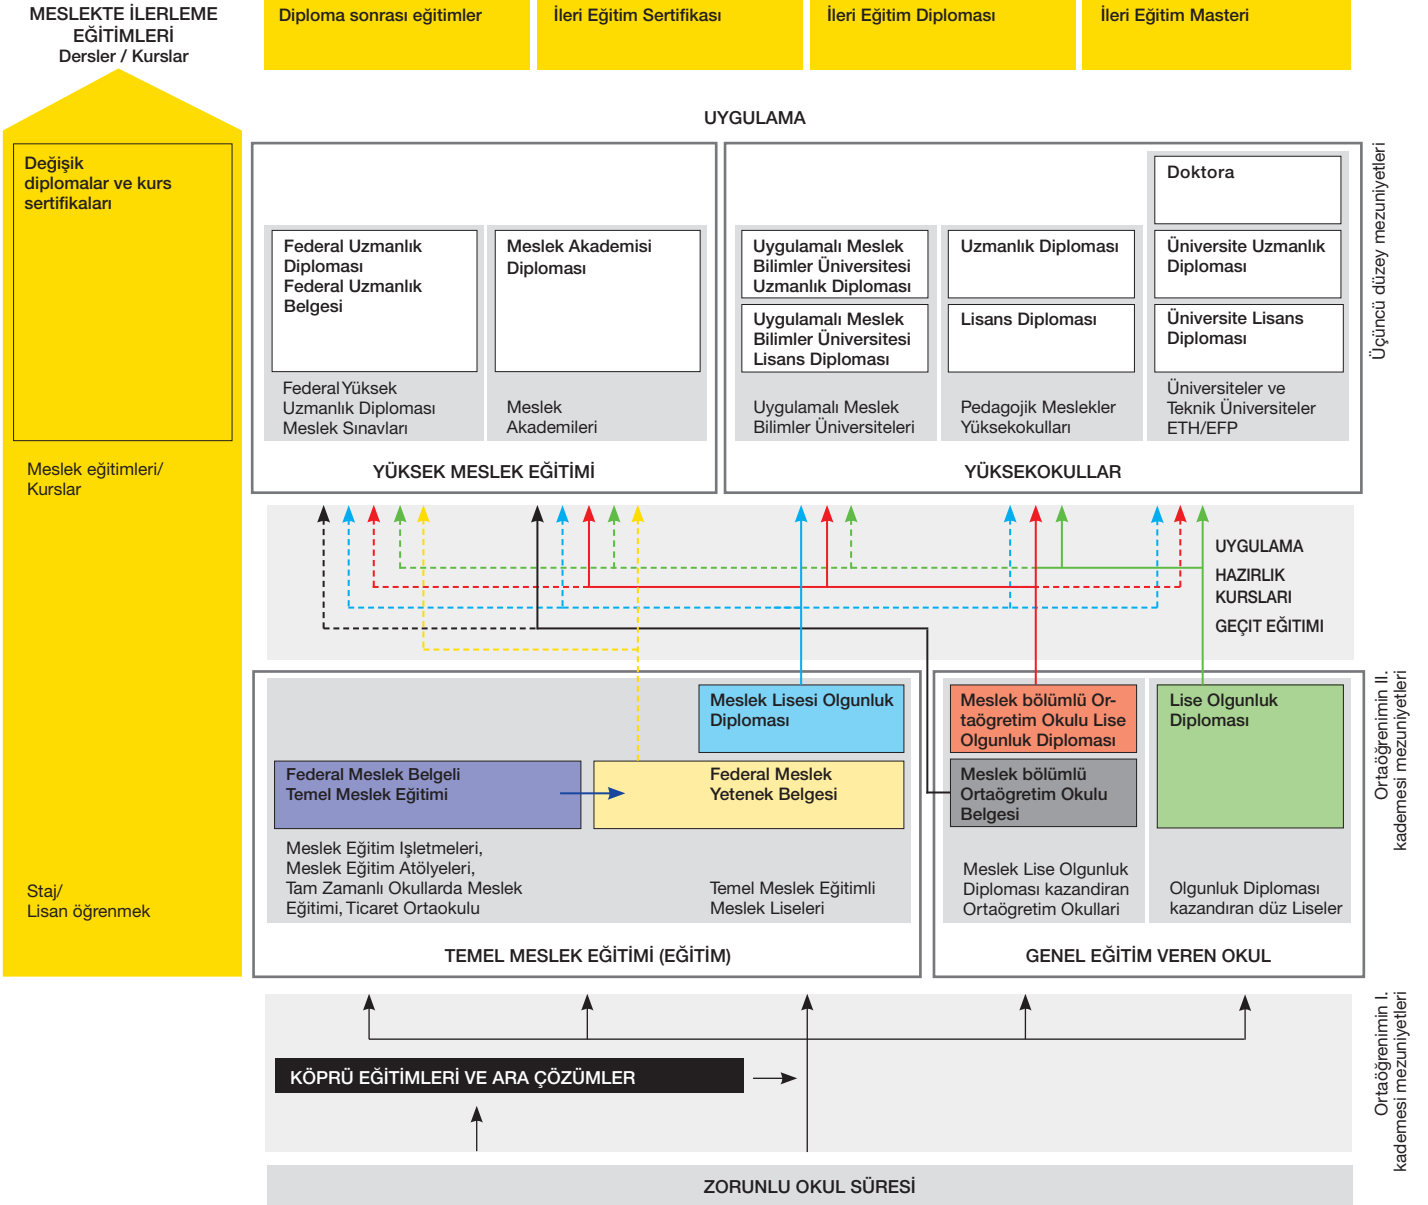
MESLEKTE İLERLEME EĞİTİMLERİ
Dersler / Kurslar

Diploma sonrası eğitimler

İleri Eğitim Sertifikası

İleri Eğitim Diploması

İleri Eğitim Masteri

Değişik diplomalar ve kurs sertifikaları

Meslek eğitimleri/ Kurslar

Staj/ Lisan öğrenmek

UYGULAMA

Federal Uzmanlık Diploması
Federal Uzmanlık Belgesi

Federal Yüksek Uzmanlık Diploması Meslek Sınavları

Meslek Akademisi Diploması

Meslek Akademileri

YÜKSEK MESLEK EĞİTİMİ

Uygulamalı Meslek Bilimler Üniversitesi Uzmanlık Diploması

Uygulamalı Meslek Bilimler Üniversitesi Lisans Diploması

Uygulamalı Meslek Bilimler Üniversiteleri

Uzmanlık Diploması

Lisans Diploması

Pedagojik Meslekler Yüksekokulları

Doktora

Üniversite Uzmanlık Diploması

Üniversite Lisans Diploması

Üniversiteler ve Teknik Üniversiteler ETH/EFP

YÜKSEKOKULLAR

Üçüncü düzey mezuniyetleri

UYGULAMA

HAZIRLIK KURSLARI

GEÇİT EĞİTİMİ

Meslek Lisesi Olgunluk Diploması

Federal Meslek Belgeli Temel Meslek Eğitimi

Federal Meslek Yetenek Belgesi

Meslek Eğitim Işletmeleri, Meslek Eğitim Atölyeleri, Tam Zamanlı Okullarda Meslek Eğitimi, Ticaret Ortaokulu

Temel Meslek Eğitimli Meslek Liseleri

TEMEL MESLEK EĞİTİMİ (EĞİTİM)

Meslek bölümlü Ortaögretim Okulu Lise Olgunluk Diploması

Meslek bölümlü Ortaögretim Okulu Belgesi

Meslek Lise Olgunluk Diploması kazandıran Ortaögretim Okullari

Lise Olgunluk Diploması

Olgunluk Diploması kazandıran düz Liseler

GENEL EĞİTİM VEREN OKUL

Ortaöğrenimin II. kademesi mezuniyetleri

KÖPRÜ EĞİTİMLERİ VE ARA ÇÖZÜMLER

Ortaöğrenimin I. kademesi mezuniyetleri

ZORUNLU OKUL SÜRESİ